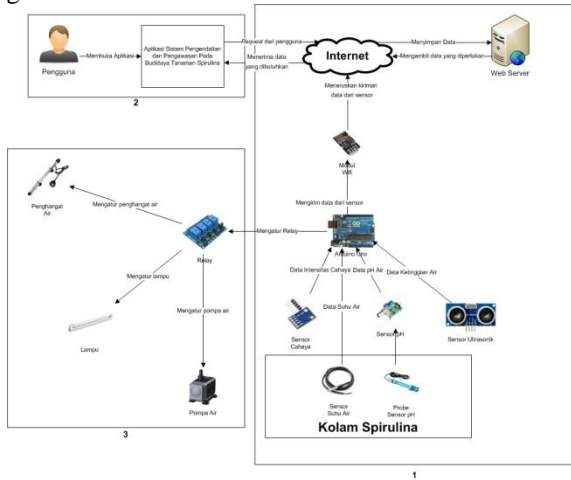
Pengguna
Membuka Aplikasi
Aplikasi Sistem Pengendalian dan Pengawasan Pada Budidaya Tanaman Spirulina
Request dari pengguna
Menerima data yang dibutuhkan
2
Internet
Menyimpan Data
Mengambil data yang diperlukan
Web Server
Meneruskan kiriman data dari sensor
Modul Wifi
Mengirim data dari sensor
Penghangat Air
Mengatur penghangat air
Mengatur Relay
Relay
Arduino Uno
Mengatur lampu
Data Intensitas Cahaya
Data pH Air
Data Ketinggian Air
Mengatur pompa air
Data Suhu Air
Sensor Cahaya
Sensor pH
Sensor Ultrasonik
Lampu
Pompa Air
Sensor Suhu Air
Probe Sensor pH
Kolam Spirulina
3
1